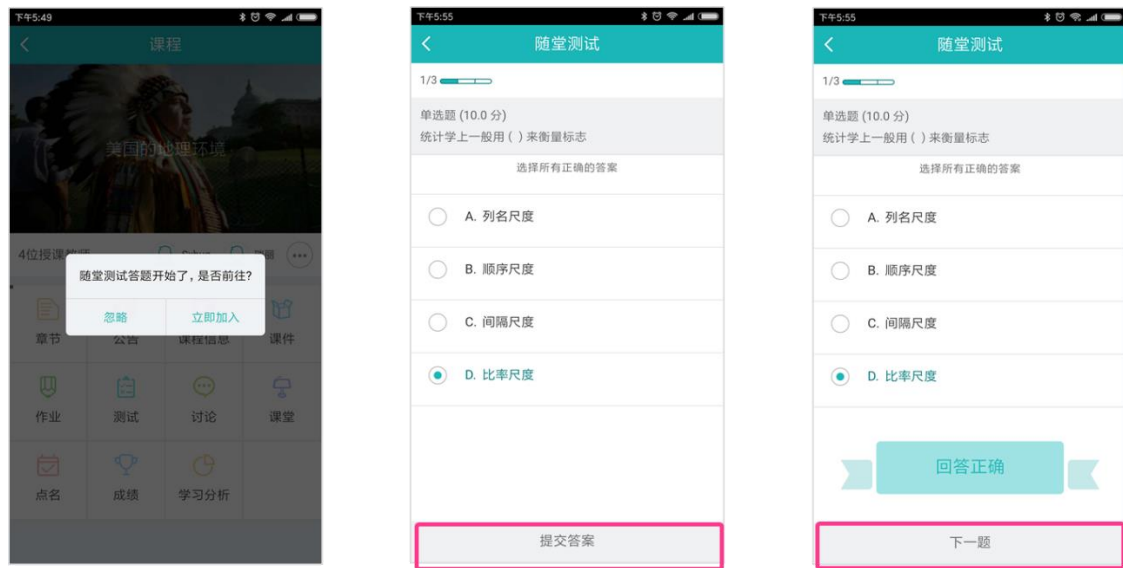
下午5:49

课程

美国的地理环境

4位授课教师

随堂测试答题开始了，是否前往？

忽略　　立即加入

章节　公告　课程信息　课件

作业　测试　讨论　课堂

点名　成绩　学习分析

下午5:55

随堂测试

1/3

单选题 (10.0 分)
统计学上一般用 ( ) 来衡量标志

选择所有正确的答案

A. 列名尺度

B. 顺序尺度

C. 间隔尺度

D. 比率尺度

提交答案

下午5:55

随堂测试

1/3

单选题 (10.0 分)
统计学上一般用 ( ) 来衡量标志

选择所有正确的答案

A. 列名尺度

B. 顺序尺度

C. 间隔尺度

D. 比率尺度

回答正确

下一题